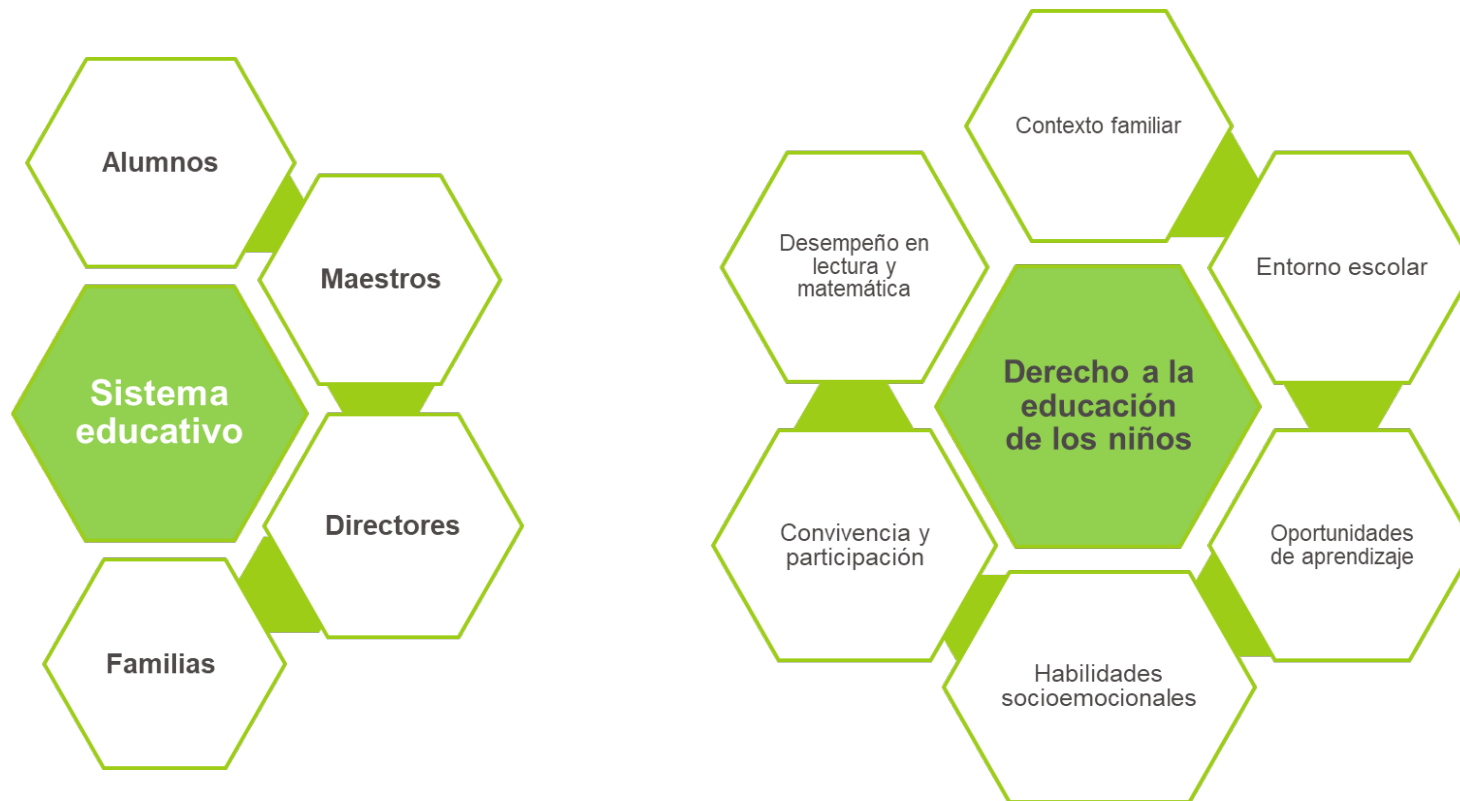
Alumnos

Maestros

Sistema educativo

Directores

Familias

Contexto familiar

Desempeño en lectura y matemática

Entorno escolar

Derecho a la educación de los niños

Convivencia y participación

Oportunidades de aprendizaje

Habilidades socioemocionales